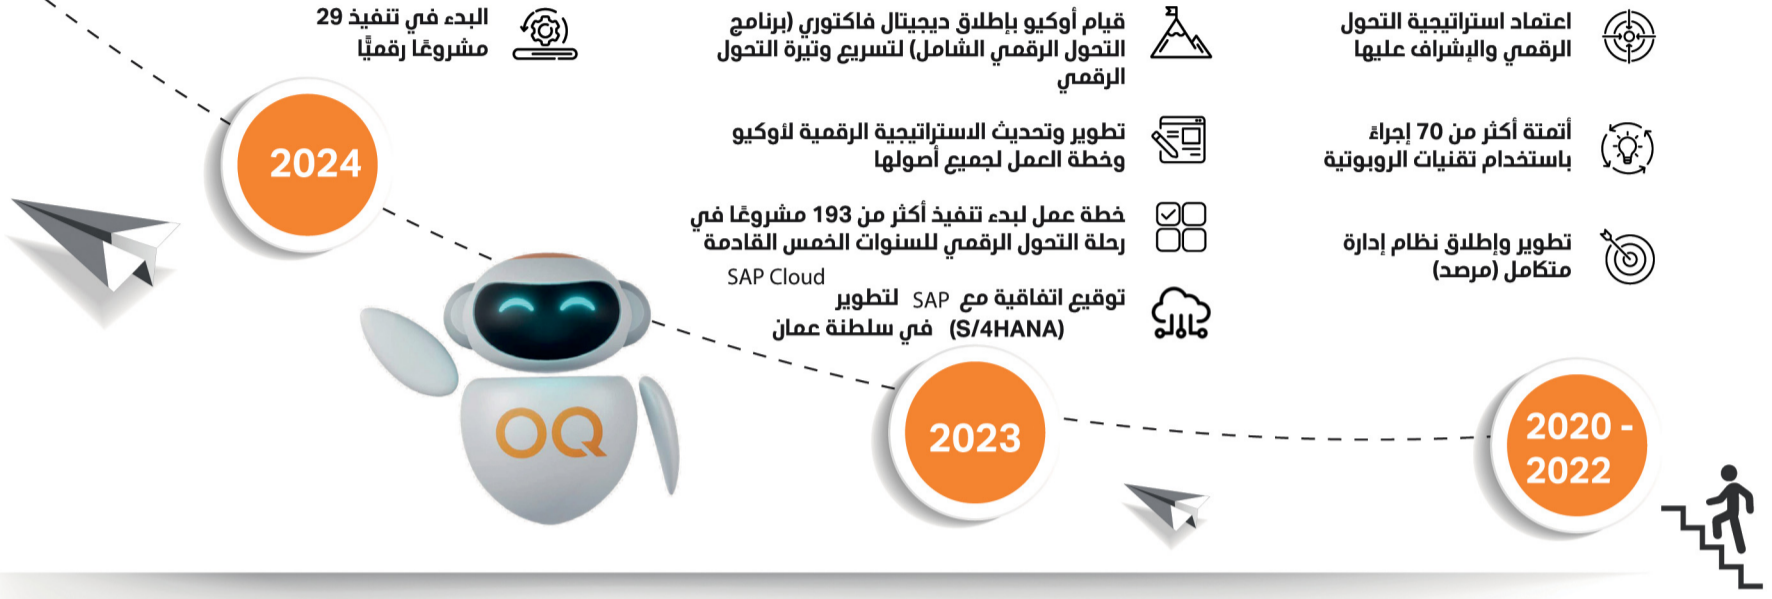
اعتماد استراتيجية التحول الرقمي والإشراف عليها

أتمتة أكثر من 70 إجراء باستخدام تقنيات الروبوتية

تطوير وإطلاق نظام إدارة متكامل (مرصد)

2020 - 2022

قيام أوكيو بإطلاق ديجيتال فاكتوري (برنامج التحول الرقمي الشامل) لتسريع وتيرة التحول الرقمي

تطوير وتحديث الاستراتيجية الرقمية لأوكيو وخطة العمل لجميع أصولها

خطة عمل لبدء تنفيذ أكثر من 193 مشروعًا في رحلة التحول الرقمي للسنوات الخمس القادمة

توقيع اتفاقية مع SAP لتطوير SAP Cloud (S/4HANA) في سلطنة عمان

2023

البدء في تنفيذ 29 مشروعًا رقميًا

2024

OQ